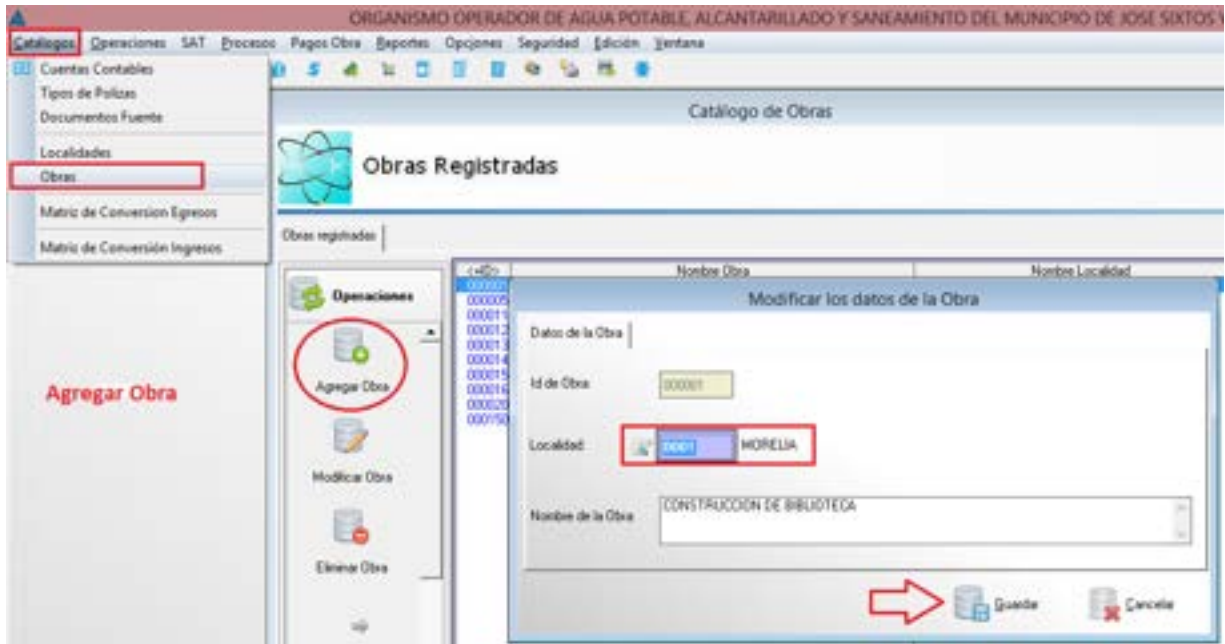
ORGANISMO OPERADOR DE AGUA POTABLE, ALCANTARILLADO Y SANEAMIENTO DEL MUNICIPIO DE JOSE SIXTOS V

Catalogos Operaciones SAT Procesos Pagos Obra Reportes Opciones Seguridad Edición Ventana

Cuentas Contables
Tipos de Polizas
Documentos Fuente
Localidades
Obras
Matriz de Conversion Egresos
Matriz de Conversión Ingresos

Catálogo de Obras

Obras Registradas

Obras registradas

Operaciones

Agregar Obra

Modificar Obra

Eliminar Obra

Agregar Obra

<<ID>> Nombre Obra Nombre Localidad

000001
000005
000011
000012
000013
000014
000015
000016
000020
000150

Modificar los datos de la Obra

Datos de la Obra

Id de Obra 000001

Localidad 0001 MORELIA

Nombre de la Obra CONSTRUCCION DE BIBLIOTECA

Guarda

Cancela